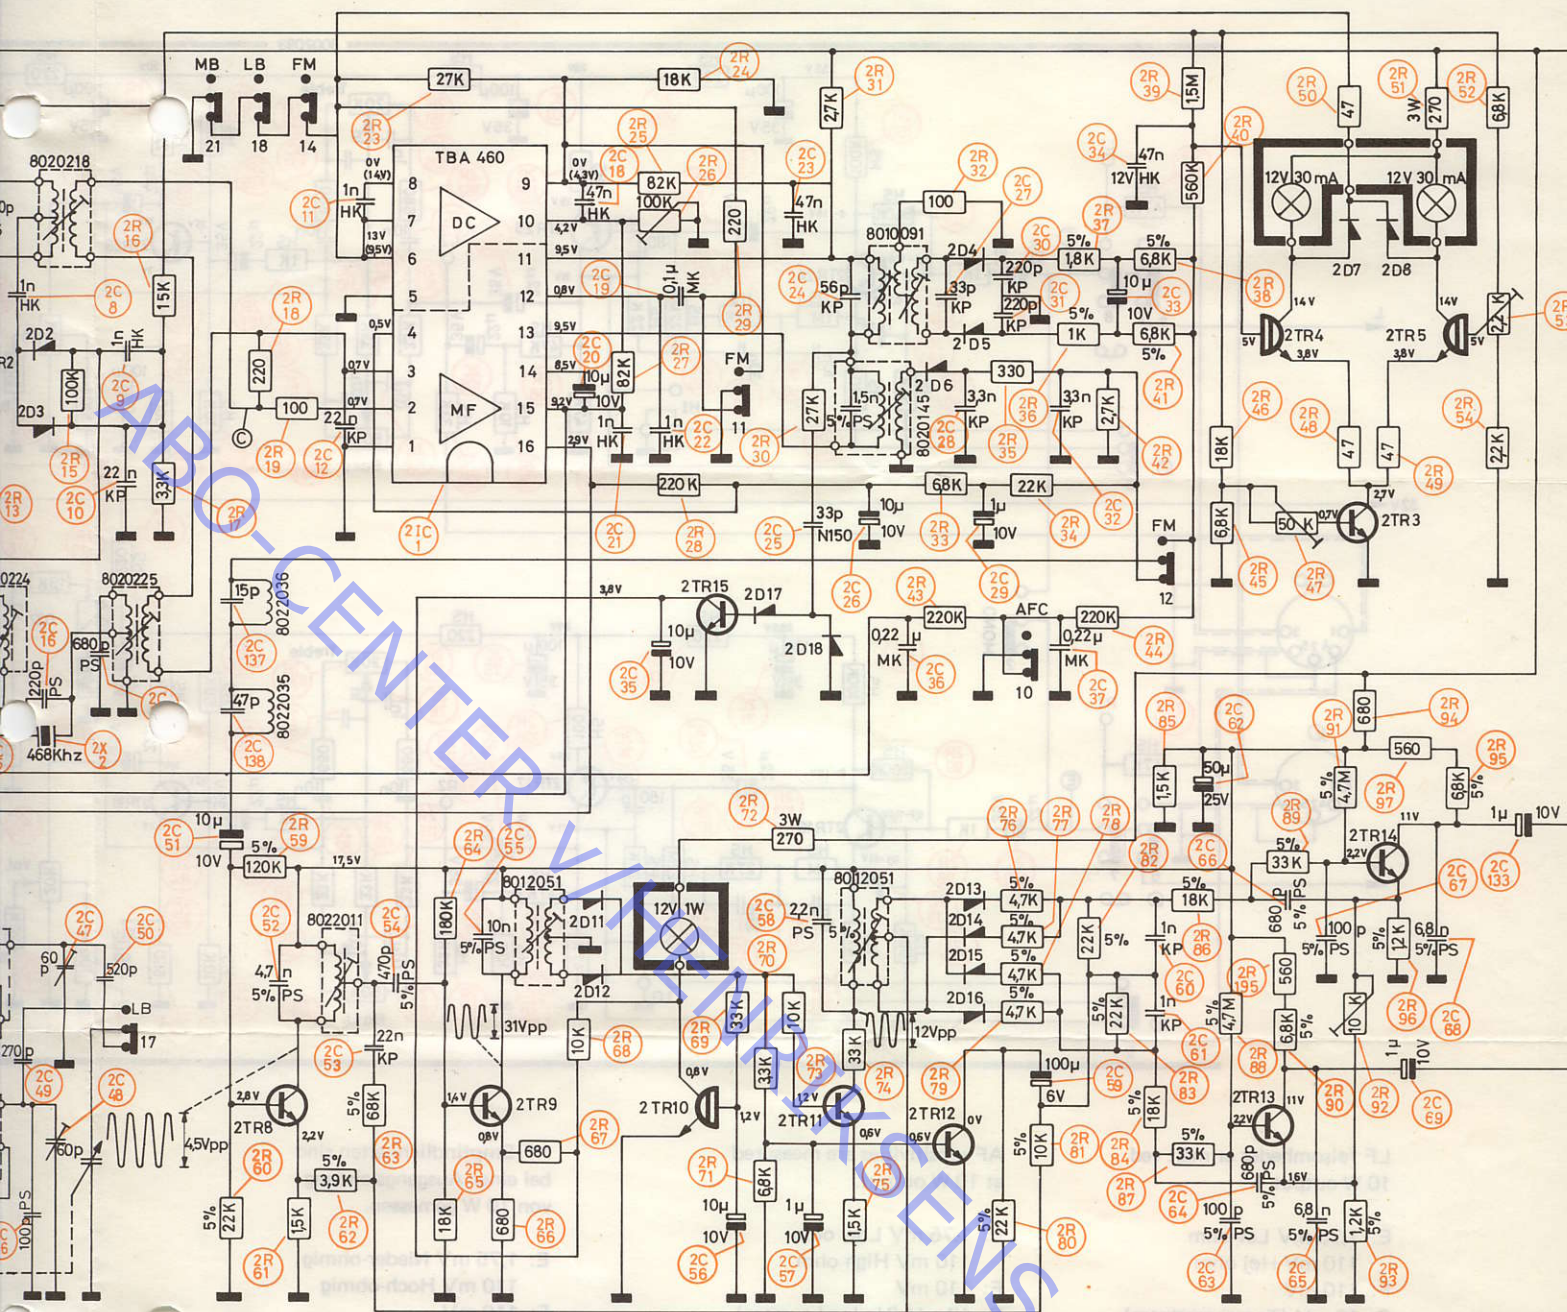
MB LB FM
21 18 14
27K
18K
2R 24
2R 23
2R 31
2R 39
1,5M
2R 50
47
2R 51
3W 270
2R 52
68K
8020218
TBA 460
0V (14V)
8
9
0V (4,3V)
1n HK
7
DC
10
4,2V
47n HK
82K
100K
2R 25
2C 18
2R 26
2C 23
27K
220
47n HK
2C 34
47n
12V HK
560K
2R 40
12V 30mA
12V 30mA
2C 11
2R 16
13V (9,5V)
6
11
9,5V
2R 32
100
2C 27
8010091
2D4
2C 30
5%
1,8K
5%
6,8K
2R 37
2R 38
1n HK
2C 8
15K
5
12
0,8V
2C 19
0,1μ MK
2C 24
56p KP
33p KP
220p KP
220p KP
2C 31
10μ
10V
2C 33
2D7
2D8
2D2
2R 18
0,5V
4
13
9,5V
2R 29
2 D5
5%
1K
6,8K
5%
14V
14V
2TR4
5V
3,8V
2TR5
3,8V
5V
2,2K
2R 57
1n HK
2C 9
100K
220
0,7V
3
MF
14
8,5V
2C 20
10μ 10V
82K
2R 27
FM
330
2D6
2R 41
2D3
0,7V
2
100
22p KP
15
9,2V
1n HK
1n HK
11
27K
1,5n
5% PS
8020145
3,3n KP
33n KP
27K
2R 46
2R 48
2R 54
2R 15
1
16
2,9V
2C 22
2R 30
2C 28
2R 36
2R 35
2R 42
18K
47
47
22K
2R 13
2C 10
22n KP
33K
2R 19
2C 12
2R 49
2R 17
21C 1
220K
68K
22K
2,7V
2C 21
2R 28
33p N150
10μ 10V
1μ 10V
2R 33
2R 34
2C 32
6,8K
50K
0,7V
2TR3
0224
8020225
15p
8022036
2C 25
FM
2C 16
680p PS
3,8V
2TR15
2D17
2C 26
2C 29
12
2R 45
2R 47
220p PS
2C 137
10μ 10V
2D18
2R 43
220K
AFC
220K
2C 35
0,22μ MK
2C 36
10
0,22μ MK
2C 37
2R 44
47p
8022035
2C
468Khz
2X 2
2C 138
2R 85
2C 62
2R 91
680
2R 94
560
2R 95
50μ 25V
1,5K
4,7M
5%
68K
5%
2R 97
1μ 10V
2R 72
3W
270
2R 76
2R 77
2R 78
2R 89
2C 51
10μ
10V
5%
120K
2R 59
17,5V
2R 64
2C 55
2R 82
2C 66
5%
33K
2TR14
11V
2,2V
2C 133
8012051
8012051
2D13
5%
4,7K
5%
18K
680
5%
PS
2C 67
2C 47
2C 50
2C 52
8022011
2C 54
180K
10n 5% PS
2D11
12V 1W
2C 58
22n PS
5%
2D14
4,7K
5%
22K
5%
1n KP
2R 86
100p 5% PS
12K
5%
6,8n 5% PS
60 p
520p
4,7n 5% PS
470p 5% PS
2D12
2R 70
2D15
4,7K
5%
2C 60
2R 195
560
LB
31Vpp
10K
2R 68
33K
10K
2D16
4,7K
12Vpp
22K
5%
1n KP
4,7M
5%
6,8K
5%
10K
2R 96
2C 68
270p
17
2C 53
22n KP
2R 69
33K
2C 61
2R 88
1μ
10V
2C 49
2C 48
68K
5%
0,8V
33K
2R 73
2R 74
2R 79
100μ 6V
2C 59
2R 83
2R 90
2R 92
2C 69
60p
4,5Vpp
2,8V
2TR8
1,4V
0,8V
2TR9
2 TR10
1,2V
1,2V
2TR11
0,6V
2TR12
0V
0,6V
5%
18K
2TR13
22V
11V
2R 63
680
2R 67
2R 71
2R 75
5%
10K
2R 81
2R 84
5%
33K
680p PS
1,6V
2R 60
2,2V
5%
3,9K
2R 65
6,8K
2R 87
2C 64
5%
100p PS
100p PS
5%
22K
1,5K
18K
680
2R 66
10μ 10V
1μ 10V
1,5K
22K
2R 80
6,8n 5% PS
1,2K
5%
2R 61
2R 62
2C 56
2C 57
2C 63
2C 65
2R 93
ABO-CENTER VIERSKENS